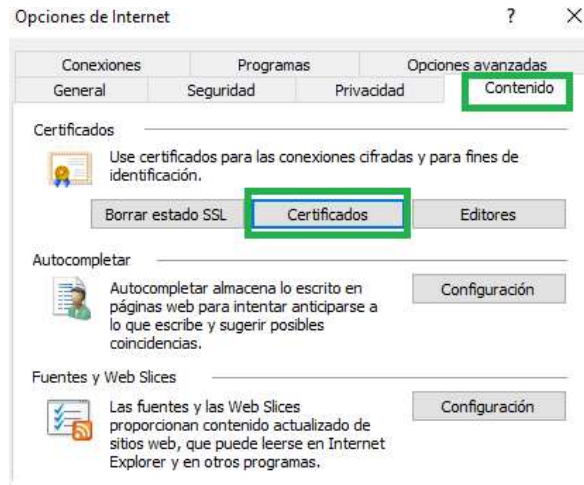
Opciones de Internet ? ×

Conexiones Programas Opciones avanzadas
General Seguridad Privacidad Contenido

Certificados

Use certificados para las conexiones cifradas y para fines de identificación.

Borrar estado SSL Certificados Editores

Autocompletar

Autocompletar almacena lo escrito en páginas web para intentar anticiparse a lo que escribe y sugerir posibles coincidencias.

Configuración

Fuentes y Web Slices

Las fuentes y las Web Slices proporcionan contenido actualizado de sitios web, que puede leerse en Internet Explorer y en otros programas.

Configuración